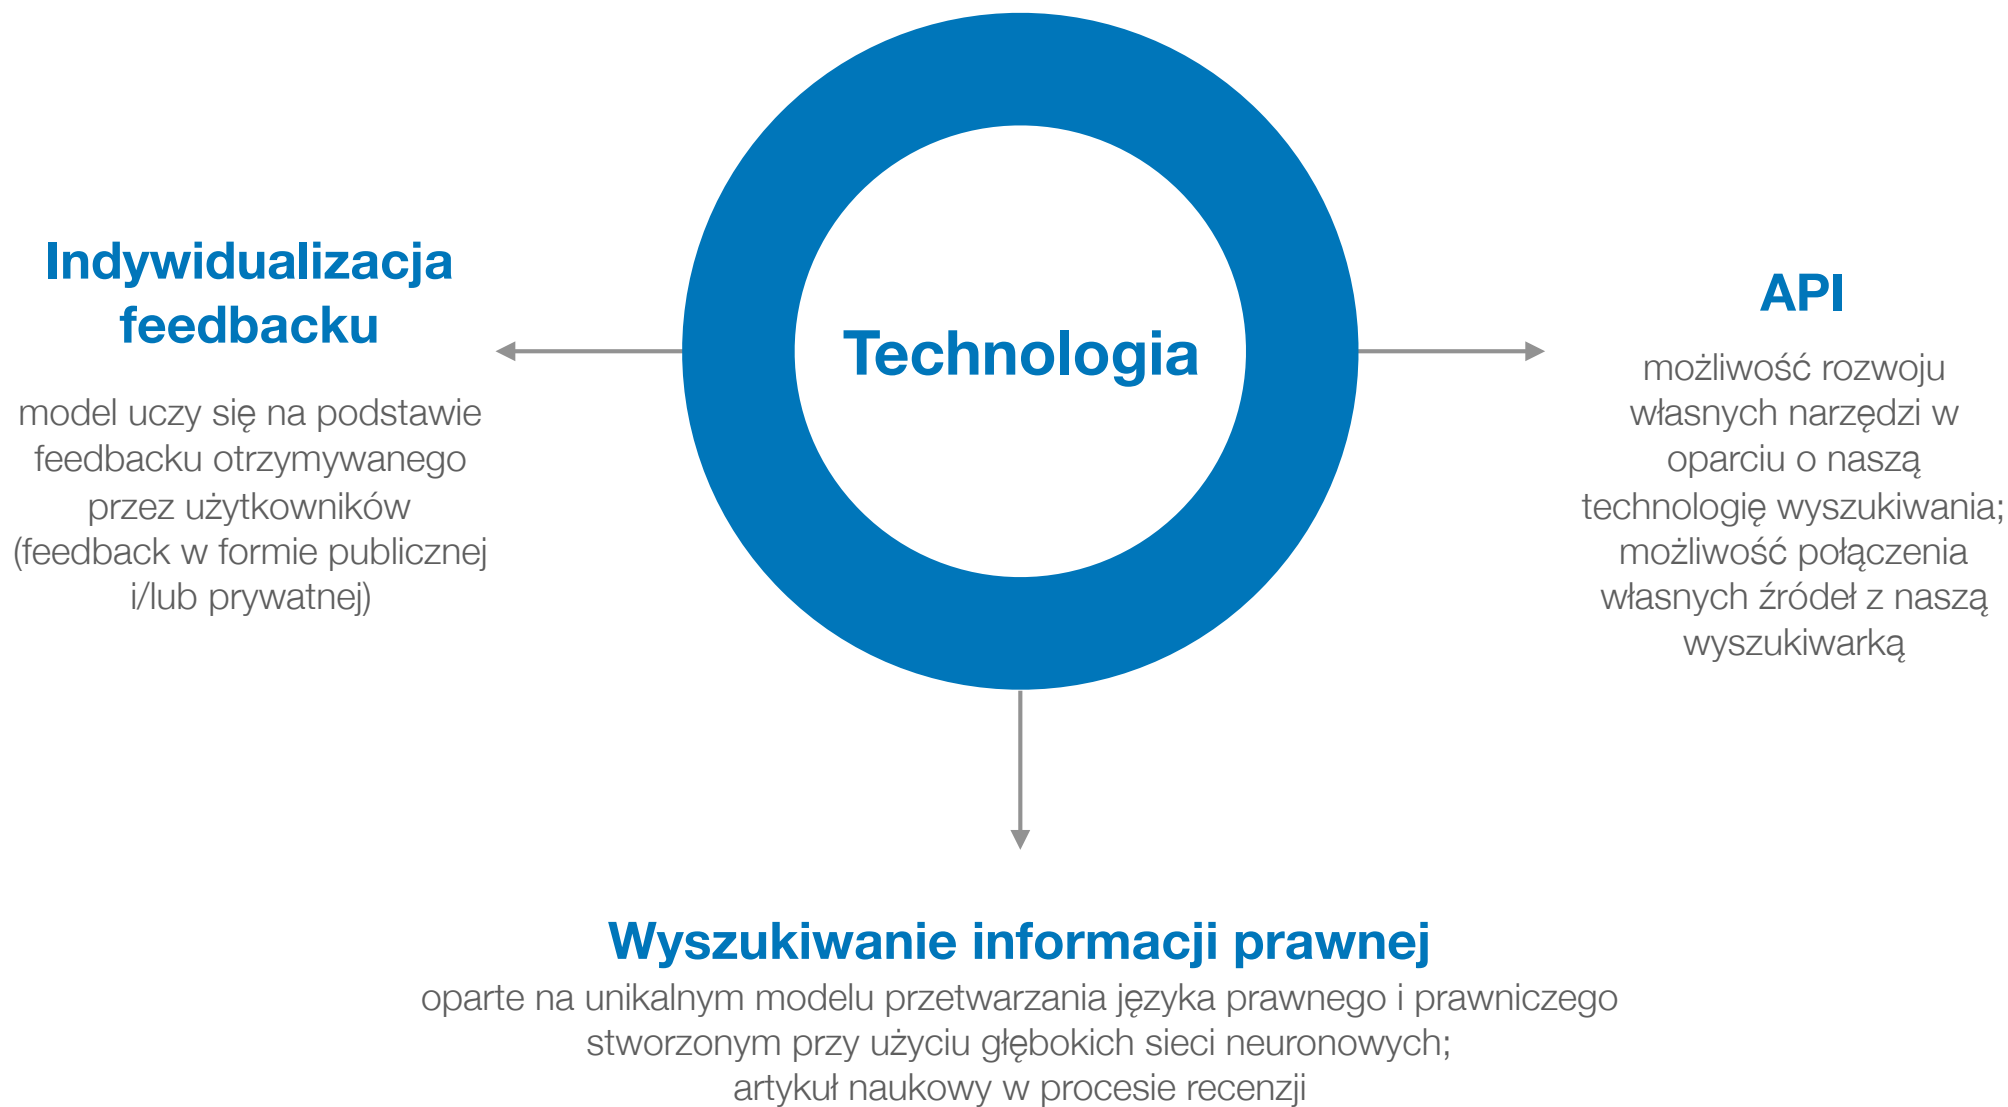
Technologia

Indywidualizacja feedbacku

model uczy się na podstawie feedbacku otrzymywanego przez użytkowników (feedback w formie publicznej i/lub prywatnej)

API

możliwość rozwoju własnych narzędzi w oparciu o naszą technologię wyszukiwania; możliwość połączenia własnych źródeł z naszą wyszukiwarką

Wyszukiwanie informacji prawnej

oparte na unikalnym modelu przetwarzania języka prawnego i prawniczego stworzonym przy użyciu głębokich sieci neuronowych; artykuł naukowy w procesie recenzji